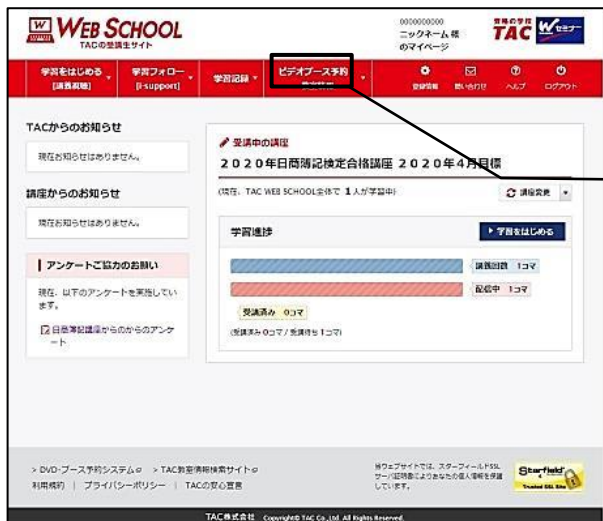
W WEB SCHOOL
TACの受講生サイト

0000000000
ニックネーム 様
のマイページ

資格の学校 TAC Wセミナー

学習をはじめる [講義視聴]
学習フォロー [i-support]
学習記録
ビデオブース予約 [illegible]
登録情報
問い合わせ
ヘルプ
ログアウト

TACからのお知らせ

現在お知らせはありません。

講座からのお知らせ

現在お知らせはありません。

アンケートご協力のお願い

現在、以下のアンケートを実施しています。

日商簿記講座からのからのアンケート

受講中の講座

2020年日商簿記検定合格講座 2020年4月目標

(現在、TAC WEB SCHOOL全体で 1人が学習中)

講座変更

学習進捗

学習をはじめる

講義回数 1コマ

配信中 1コマ

受講済み 0コマ

(受講済み 0コマ / 受講待ち 1コマ)

> DVD・ブース予約システム > TAC教室情報検索サイト
利用規約 | プライバシーポリシー | TACの安心宣言

当ウェブサイトでは、スターフィールドSSLサーバ証明書によりあなたの個人情報を保護しています。

Starfield Trusted SSL Site

TAC株式会社 Copyright© TAC Co.,Ltd. All Rights Reserved.